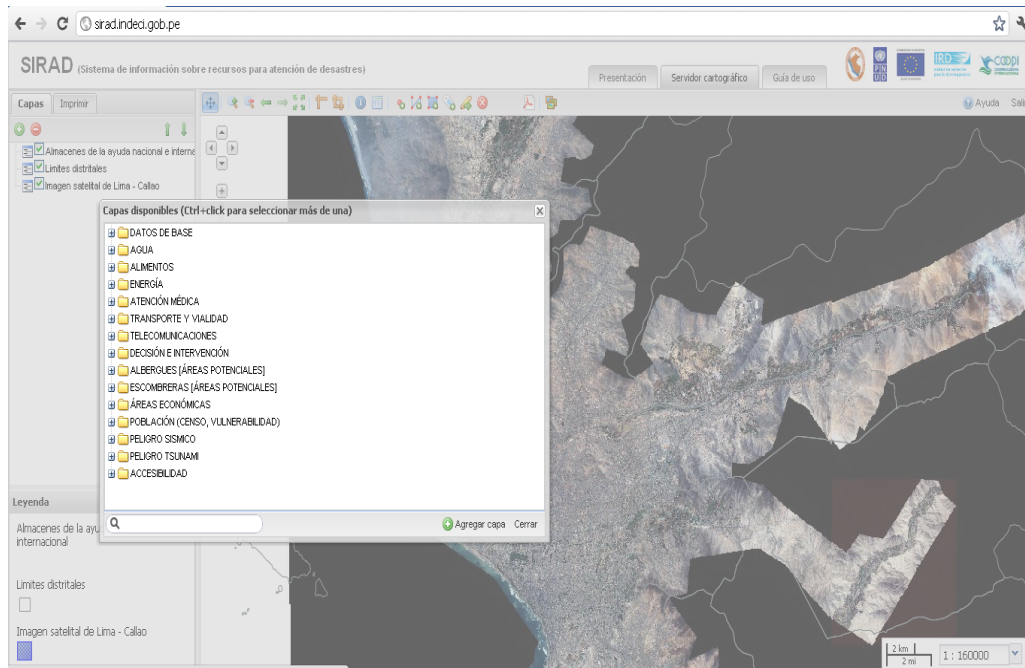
sirad.indeci.gob.pe

SIRAD (Sistema de información sobre recursos para atención de desastres)

Presentación Servidor cartográfico Guía de uso

PNUD IRD COOPI

Capas Imprimir

Ayuda Sal

Almacenes de la ayuda nacional e interna
Limites distritales
Imagen satelital de Lima - Callao

Capas disponibles (Ctrl+click para seleccionar más de una)

DATOS DE BASE
AGUA
ALIMENTOS
ENERGÍA
ATENCIÓN MÉDICA
TRANSPORTE Y VIALIDAD
TELECOMUNICACIONES
DECISIÓN E INTERVENCIÓN
ALBERGUES [ÁREAS POTENCIALES]
ESCOMBRERAS [ÁREAS POTENCIALES]
ÁREAS ECONÓMICAS
POBLACIÓN (CENSO, VULNERABILIDAD)
PELIGRO SISMICO
PELIGRO TSUNAMI
ACCESIBILIDAD

Agregar capa Cerrar

Leyenda

Almacenes de la ayu internacional

Limites distritales

Imagen satelital de Lima - Callao

2 km
2 mi
1 : 160000